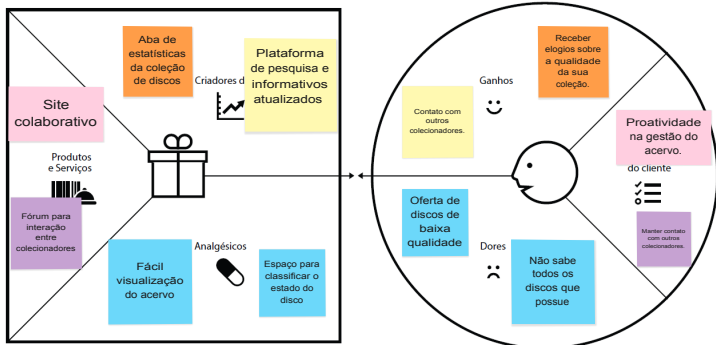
Aba de estatísticas da coleção de discos

Criadores d

Plataforma de pesquisa e informativos atualizados

Site colaborativo

Produtos e Serviços

Fórum para interação entre colecionadores

Analgésicos

Fácil visualização do acervo

Espaço para classificar o estado do disco

Ganhos

Receber elogios sobre a qualidade da sua coleção.

Contato com outros colecionadores.

Proatividade na gestão do acervo.

do cliente

Manter contato com outros colecionadores.

Oferta de discos de baixa qualidade

Dores

Não sabe todos os discos que possue